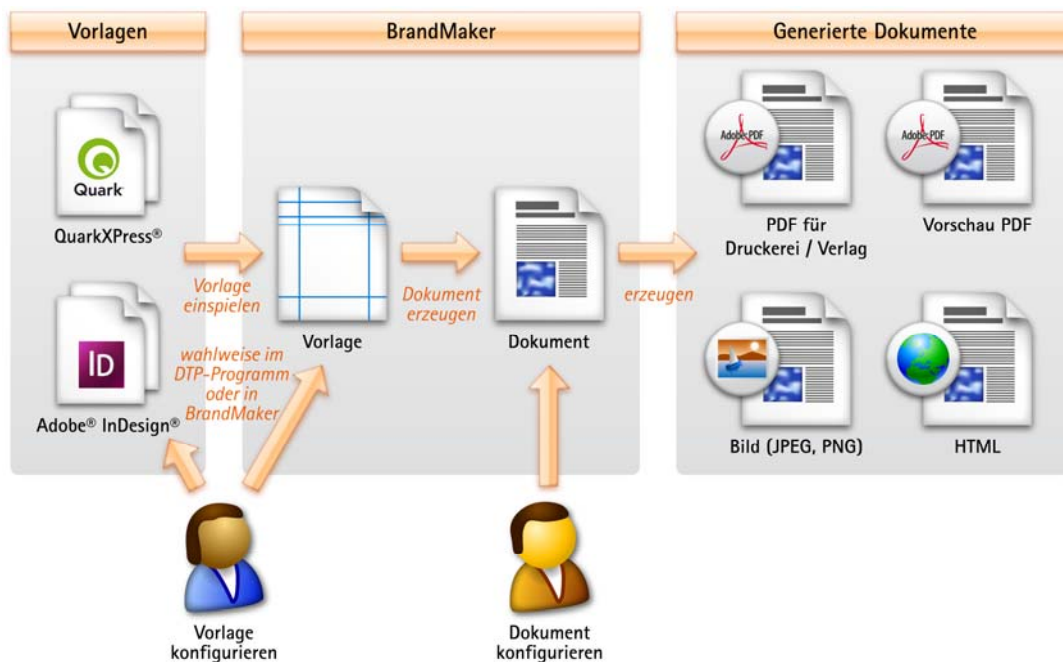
Vorlagen

BrandMaker

Generierte Dokumente

Quark

QuarkXPress®

ID

Adobe® InDesign®

Vorlage einspielen

wahlweise im DTP-Programm oder in BrandMaker

Vorlage

Dokument erzeugen

Dokument

erzeugen

Adobe PDF

PDF für Druckerei / Verlag

Adobe PDF

Vorschau PDF

Bild (JPEG, PNG)

HTML

Vorlage konfigurieren

Dokument konfigurieren